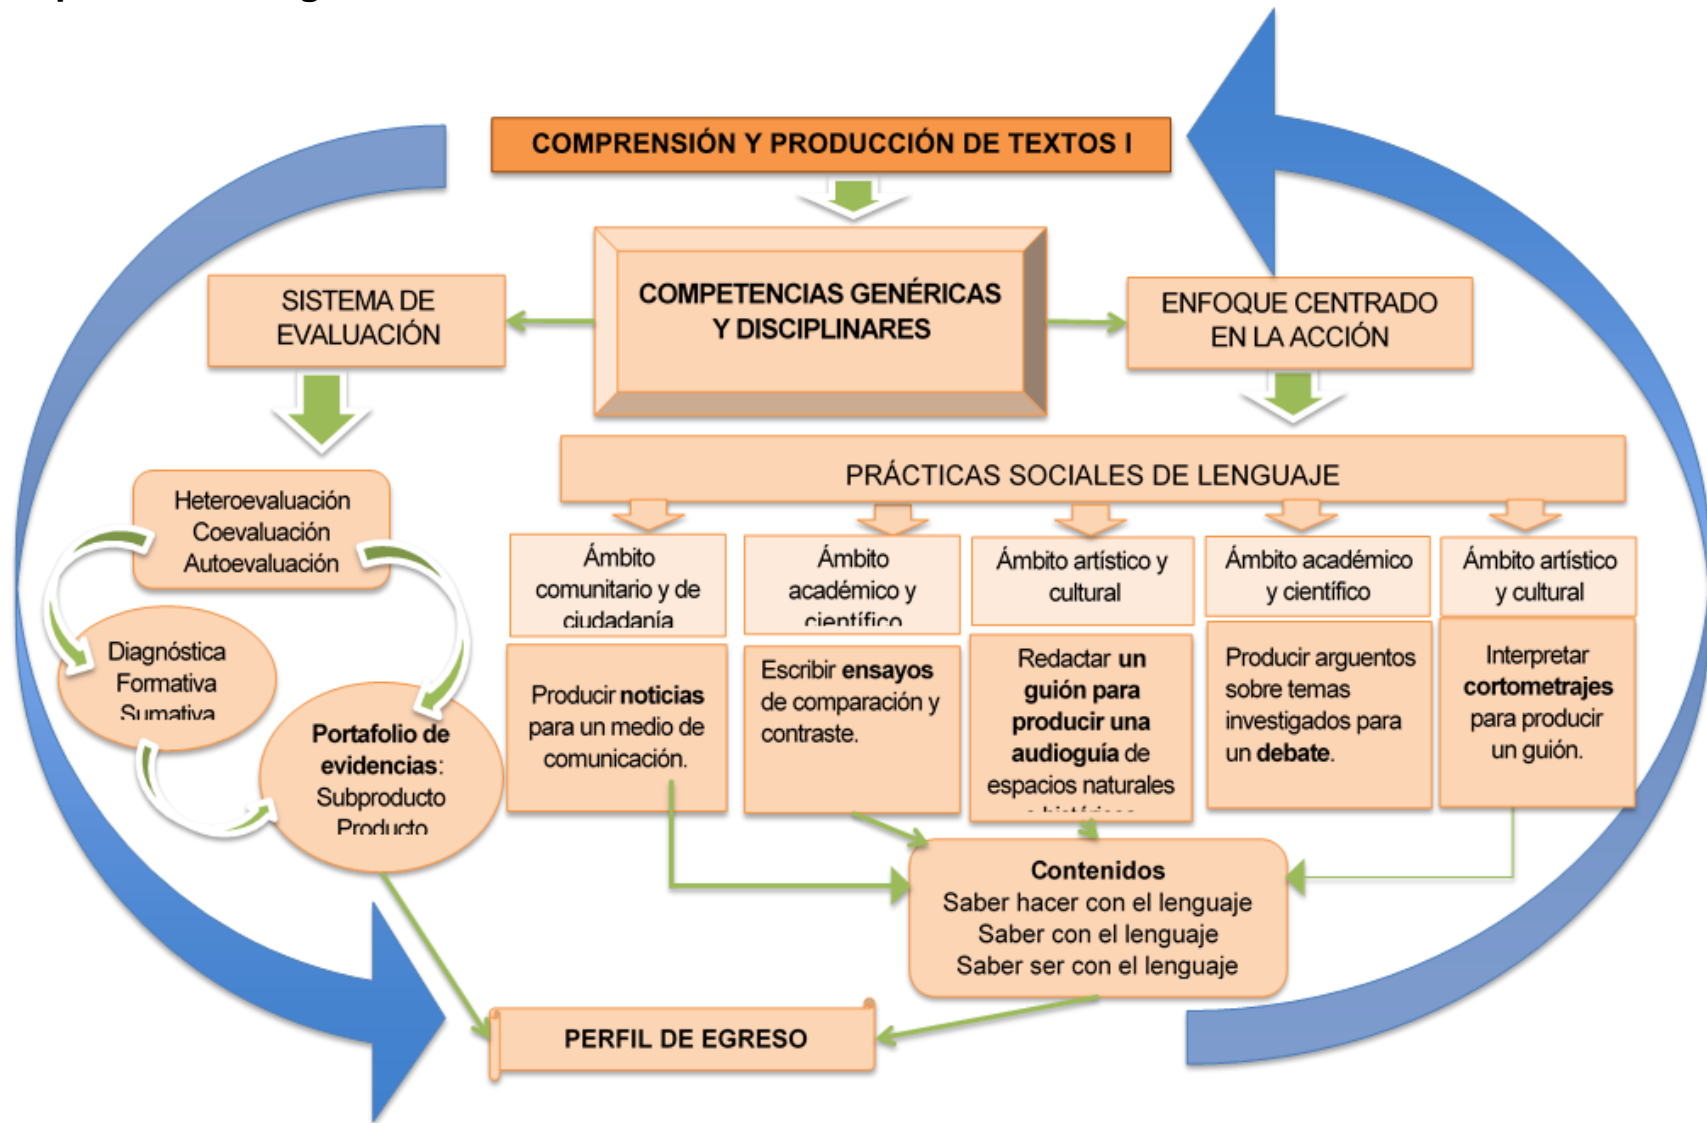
COMPRENSIÓN Y PRODUCCIÓN DE TEXTOS I

SISTEMA DE EVALUACIÓN

COMPETENCIAS GENÉRICAS Y DISCIPLINARES

ENFOQUE CENTRADO EN LA ACCIÓN

Heteroevaluación
Coevaluación
Autoevaluación

Diagnóstica
Formativa
Sumativa

Portafolio de evidencias:
Subproducto
Producto

PRÁCTICAS SOCIALES DE LENGUAJE

Ámbito comunitario y de ciudadanía

Ámbito académico y científico

Ámbito artístico y cultural

Ámbito académico y científico

Ámbito artístico y cultural

Producir noticias para un medio de comunicación.

Escribir ensayos de comparación y contraste.

Redactar un guión para producir una audioguía de espacios naturales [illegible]

Producir arguentos sobre temas investigados para un debate.

Interpretar cortometrajes para producir un guión.

Contenidos
Saber hacer con el lenguaje
Saber con el lenguaje
Saber ser con el lenguaje

PERFIL DE EGRESO